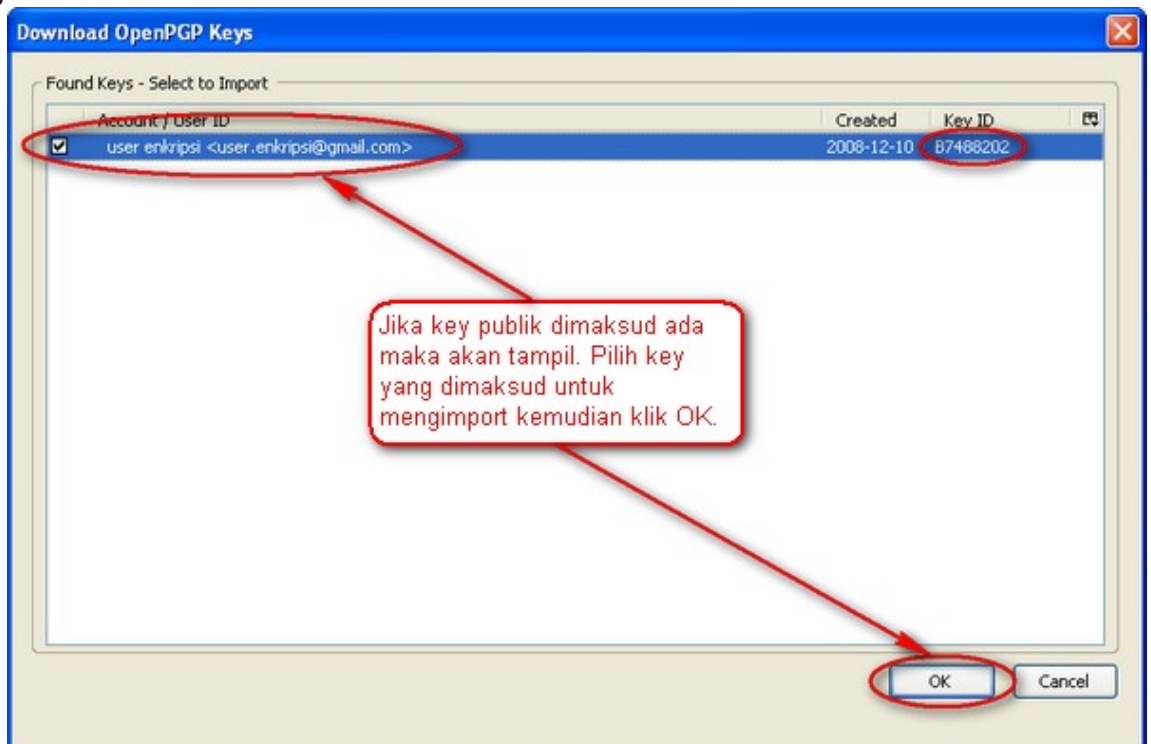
Download OpenPGP Keys

Found Keys - Select to Import

| | Account / User ID | Created | Key ID |
|---|---|---|---|
| ☑ | user enkripsi <user.enkripsi@gmail.com> | 2008-12-10 | B7488202 |

Jika key publik dimaksud ada maka akan tampil. Pilih key yang dimaksud untuk mengimport kemudian klik OK.

OK

Cancel